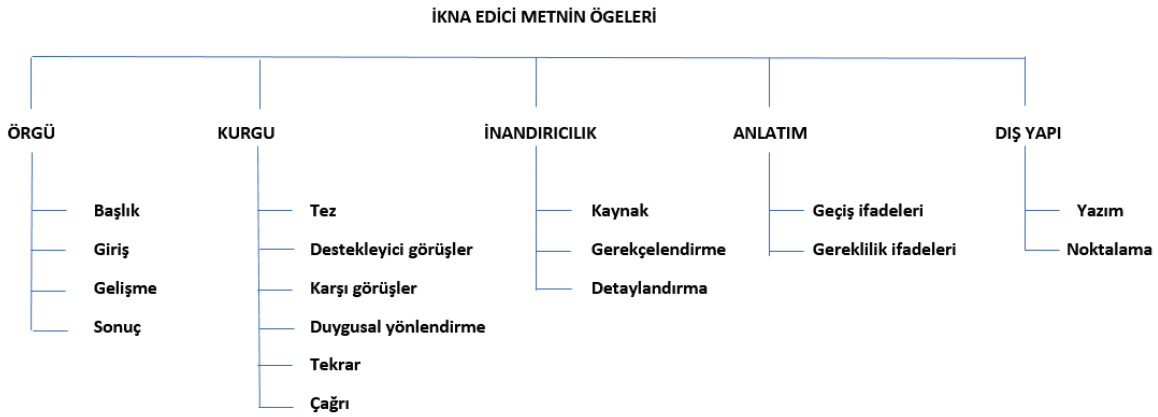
İKNA EDİCİ METNİN ÖGELERİ

ÖRGÜ
Başlık
Giriş
Gelişme
Sonuç

KURGU
Tez
Destekleyici görüşler
Karşı görüşler
Duygusal yönlendirme
Tekrar
Çağrı

İNANDIRICILIK
Kaynak
Gerekçelendirme
Detaylandırma

ANLATIM
Geçiş ifadeleri
Gereklilik ifadeleri

DIŞ YAPI
Yazım
Noktalama